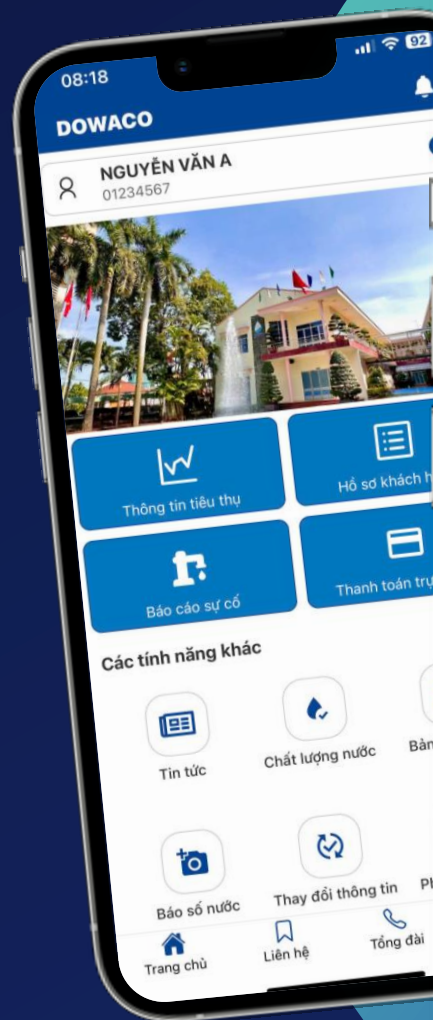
08:18

92

DOWACO

NGUYỄN VĂN A
01234567

Thông tin tiêu thụ

Hồ sơ khách h

Báo cáo sự cố

Thanh toán trự

Các tính năng khác

Tin tức

Chất lượng nước

Bản

Báo số nước

Thay đổi thông tin

Ph

Trang chủ

Liên hệ

Tổng đài